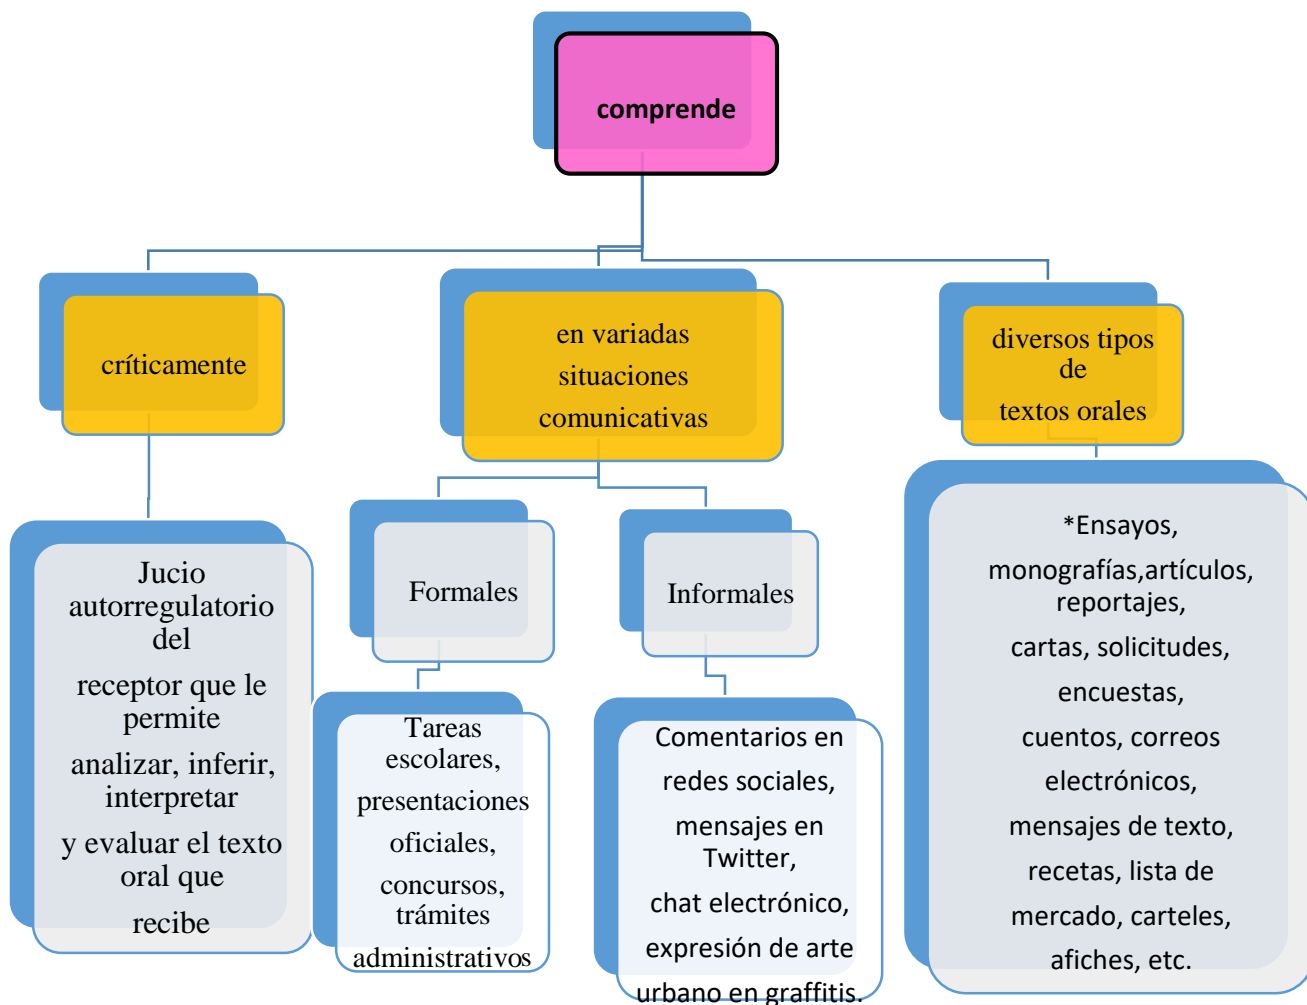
comprende

críticamente

en variadas situaciones comunicativas

diversos tipos de textos orales

Jucio autorregulatorio del receptor que le permite analizar, inferir, interpretar y evaluar el texto oral que recibe

Formales

Informales

Tareas escolares, presentaciones oficiales, concursos, trámites administrativos

Comentarios en redes sociales, mensajes en Twitter, chat electrónico, expresión de arte urbano en graffitis.

*Ensayos, monografías,artículos, reportajes, cartas, solicitudes, encuestas, cuentos, correos electrónicos, mensajes de texto, recetas, lista de mercado, carteles, afiches, etc.